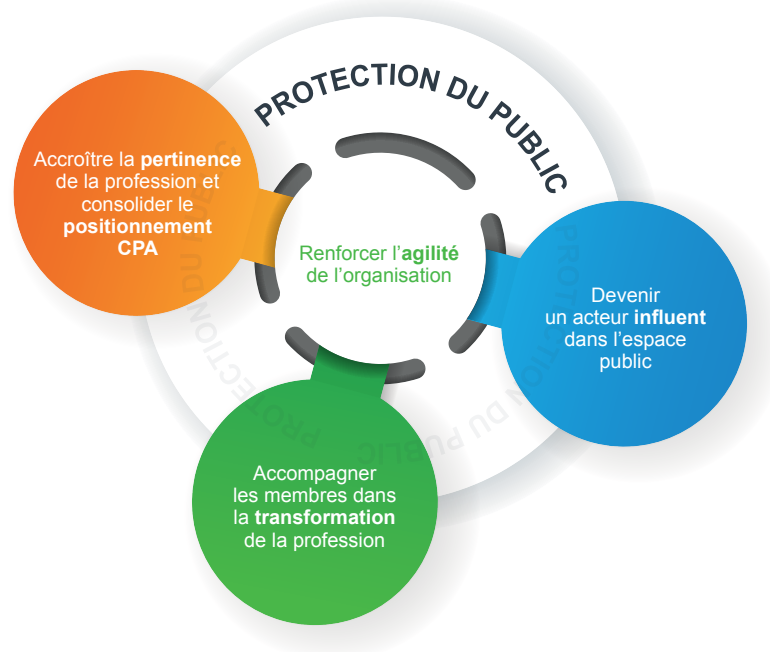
PROTECTION DU PUBLIC

Accroître la **pertinence** de la profession et consolider le **positionnement CPA**

Renforcer l'**agilité** de l'organisation

Devenir un acteur **influent** dans l'espace public

Accompagner les membres dans la **transformation** de la profession

PROTECTION DU PUBLIC

PROTECTION DU PUBLIC

PROTECTION DU PUBLIC